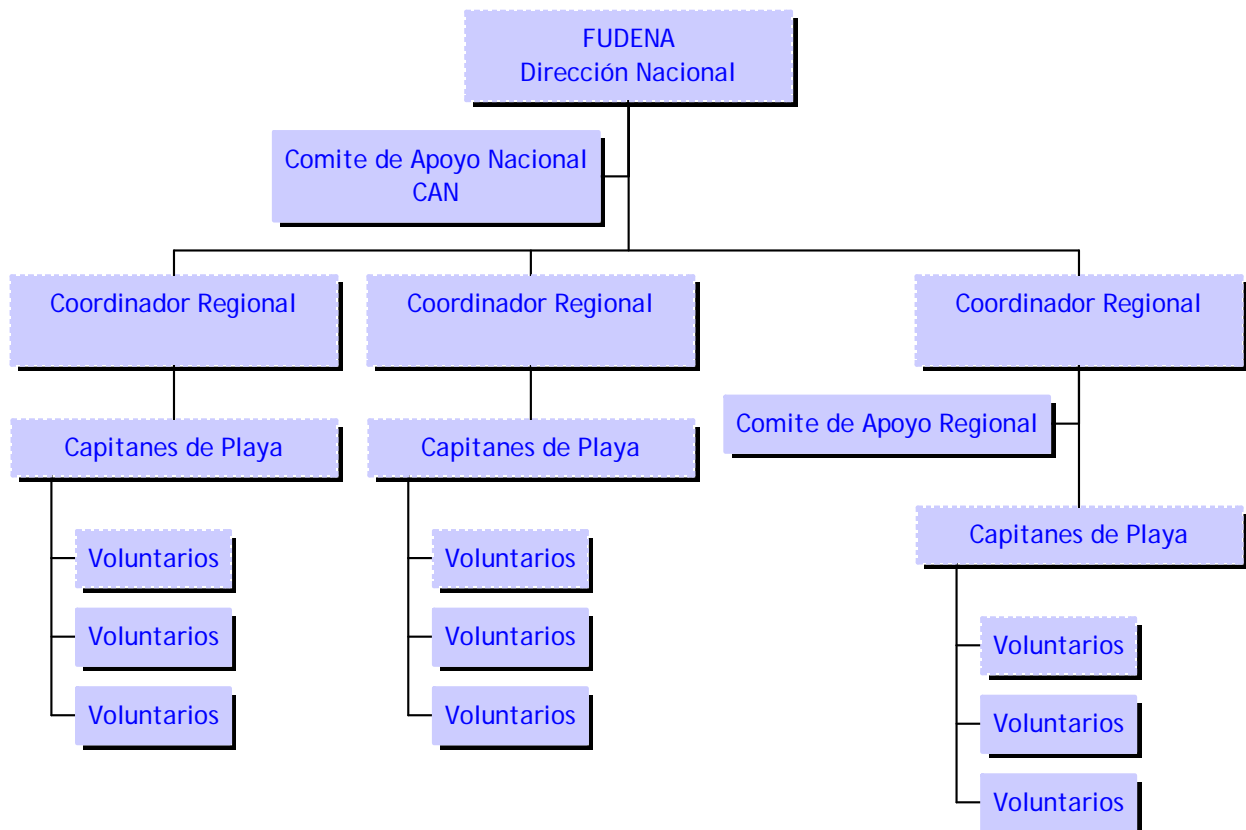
FUDENA
Dirección Nacional

Comite de Apoyo Nacional
CAN

Coordinador Regional

Capitanes de Playa

Voluntarios

Voluntarios

Voluntarios

Coordinador Regional

Capitanes de Playa

Voluntarios

Voluntarios

Voluntarios

Coordinador Regional

Comite de Apoyo Regional

Capitanes de Playa

Voluntarios

Voluntarios

Voluntarios